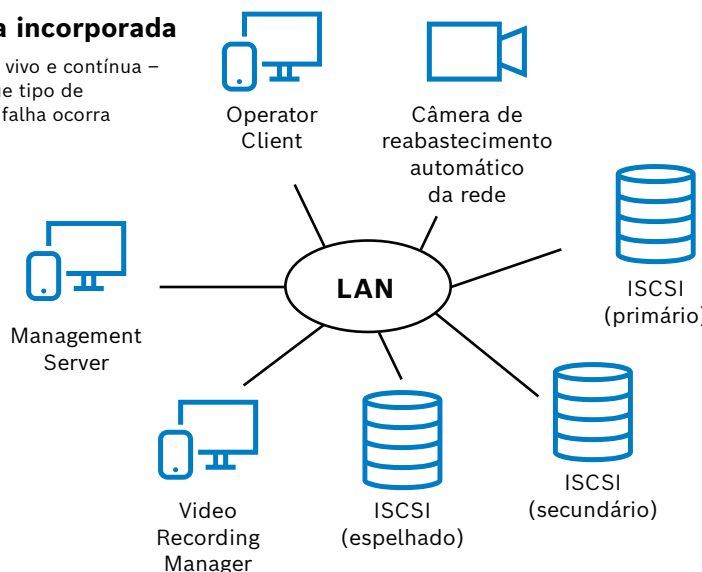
a incorporada

vivo e contínua – e tipo de falha ocorra

Operator Client

Câmera de reabastecimento automático da rede

ISCSI (primário)

Management Server

LAN

Video Recording Manager

ISCSI (espelhado)

ISCSI (secundário)